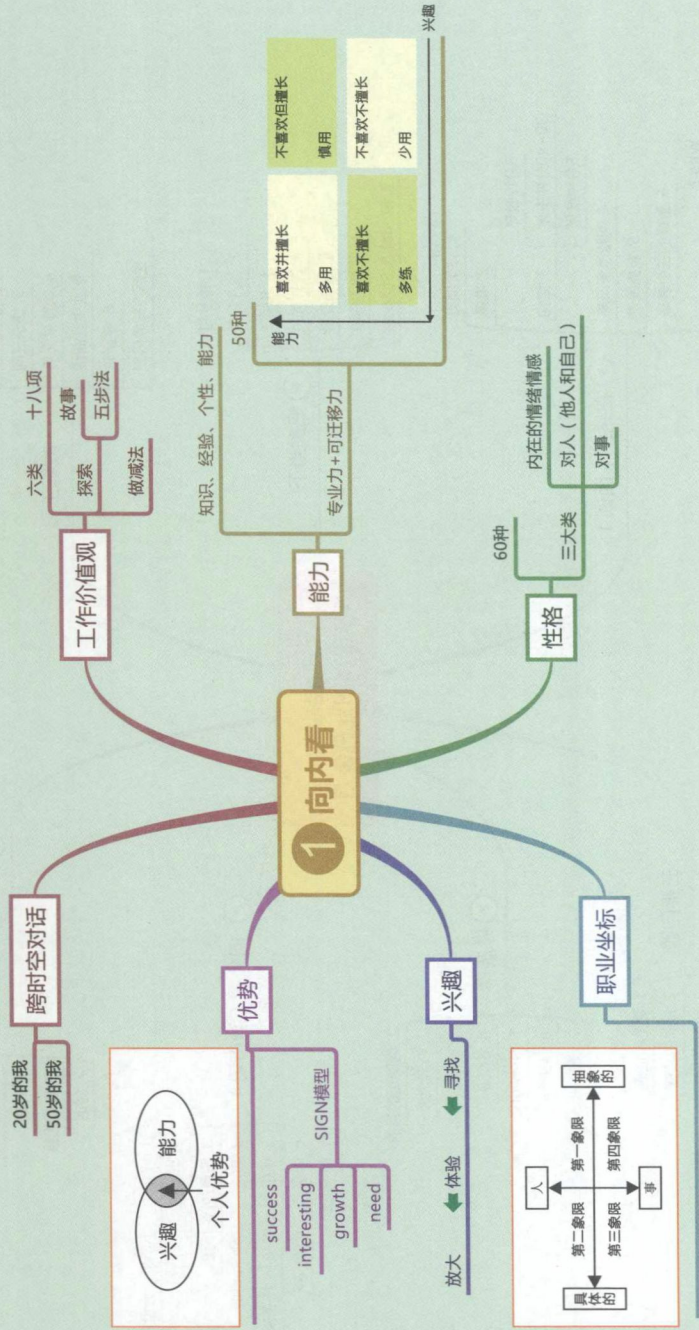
1 向内看

跨时空对话
20岁的我
50岁的我

工作价值观
六类
十八项
探索
故事
五步法
做减法

能力
知识、经验、个性、能力
50种
专业力+可迁移力
能力
兴趣
喜欢并擅长
多用
不喜欢但擅长
慎用
喜欢不擅长
多练
不喜欢不擅长
少用

性格
60种
三大类
内在的情绪情感
对人（他人和自己）
对事

优势
兴趣
能力
个人优势
SIGN模型
success
interesting
growth
need

兴趣
寻找
体验
放大

职业坐标
人
事
具体的
抽象的
第一象限
第二象限
第三象限
第四象限